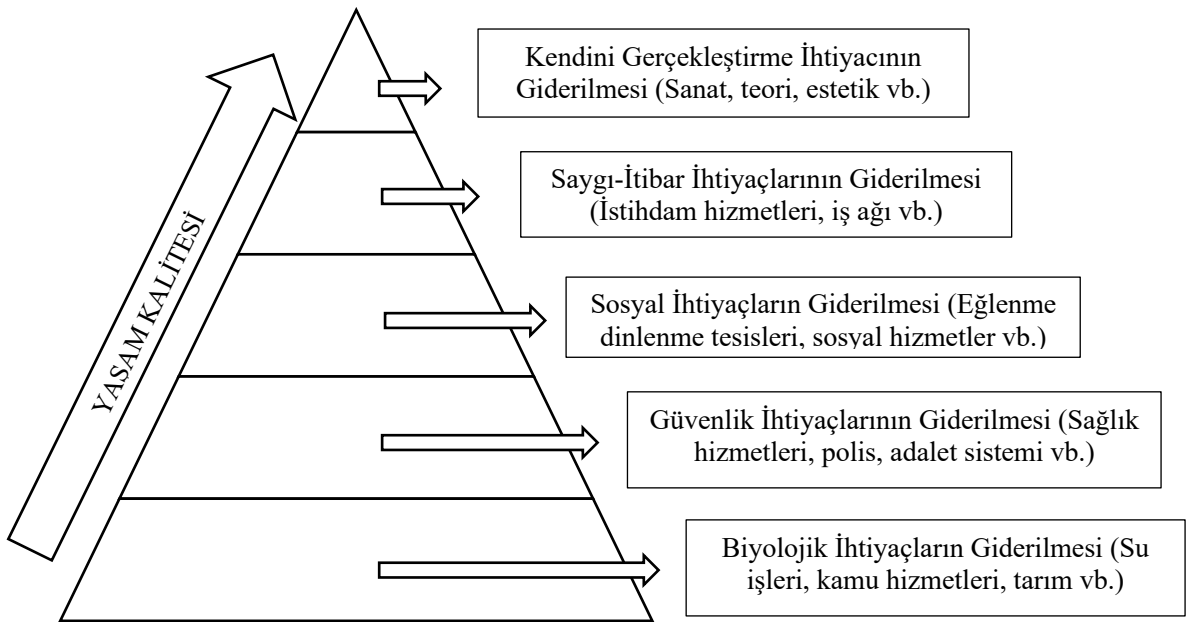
YAŞAM KALİTESİ

Kendini Gerçekleştirme İhtiyacının Giderilmesi (Sanat, teori, estetik vb.)

Saygı-İtibar İhtiyaçlarının Giderilmesi (İstihdam hizmetleri, iş ağı vb.)

Sosyal İhtiyaçların Giderilmesi (Eğlenme dinlenme tesisleri, sosyal hizmetler vb.)

Güvenlik İhtiyaçlarının Giderilmesi (Sağlık hizmetleri, polis, adalet sistemi vb.)

Biyolojik İhtiyaçların Giderilmesi (Su işleri, kamu hizmetleri, tarım vb.)